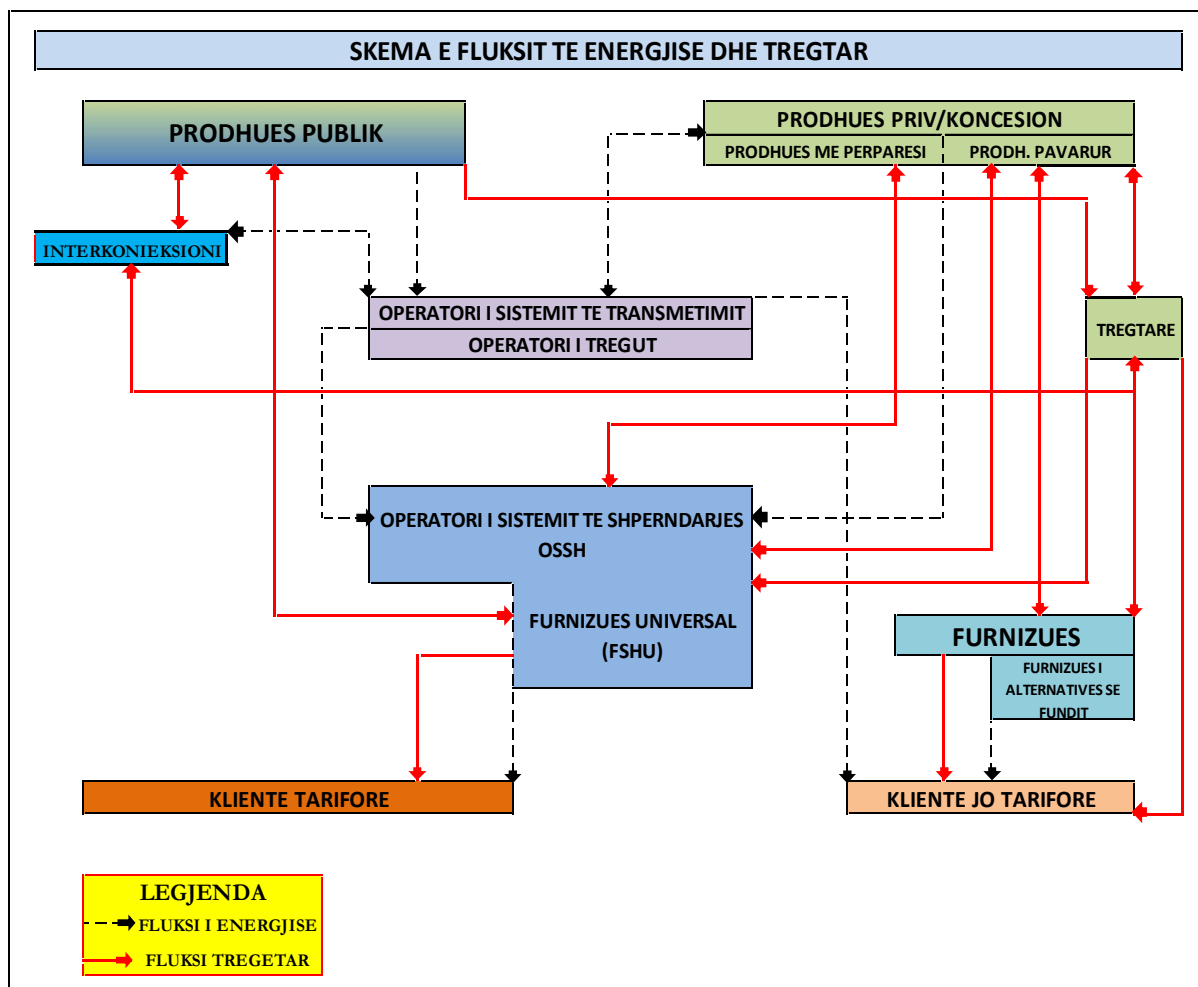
SKEMA E FLUKSIT TE ENERGJISE DHE TREGTAR

PRODHUES PUBLIK

PRODHUES PRIV/KONCESION

PRODHUES ME PERPARESI

PRODH. PAVARUR

INTERKONIEKSIONI

OPERATORI I SISTEMIT TE TRANSMETIMIT

OPERATORI I TREGUT

TREGTARE

OPERATORI I SISTEMIT TE SHPERNDARJES OSSH

FURNIZUES UNIVERSAL (FSHU)

FURNIZUES

FURNIZUES I ALTERNATIVES SE FUNDIT

KLIENTE TARIFORE

KLIENTE JO TARIFORE

LEGJENDA

FLUKSI I ENERGJISE

FLUKSI TREGETAR